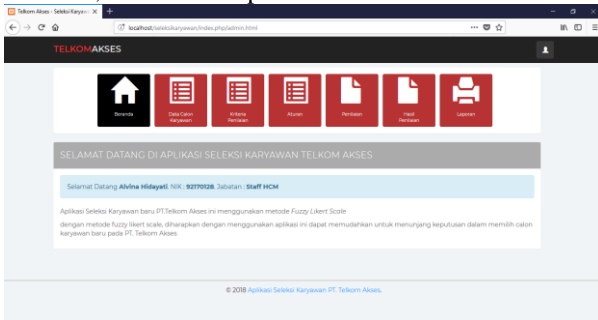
Telkom Akses - Seleksi Karyaw ×
localhost/seleksikaryawan/index.php/admin.html
TELKOMAKSES
Beranda
Data Calon Karyawan
Kriteria Penilaian
Aturan
Penilaian
Hasil Penilaian
Laporan
SELAMAT DATANG DI APLIKASI SELEKSI KARYAWAN TELKOM AKSES
Selamat Datang Alvina Hidayati, NIK : 92170128, Jabatan : Staff HCM
Aplikasi Seleksi Karyawan baru PT.Telkom Akses ini menggunakan metode Fuzzy Likert Scale
dengan metode fuzzy likert scale, diharapkan dengan menggunakan aplikasi ini dapat memudahkan untuk menunjang keputusan dalam memilih calon karyawan baru pada PT. Telkom Akses
© 2018 Aplikasi Seleksi Karyawan PT. Telkom Akses.